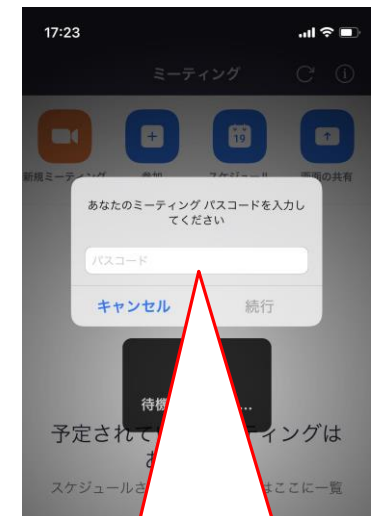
17:23

ミーティング

新規ミーティング
参加
スケジュール
画面の共有
19

あなたのミーティング パスコードを入力してください

パスコード

キャンセル
続行

待機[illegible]...

予定されて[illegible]ティングは
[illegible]

スケジュールさ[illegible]はここに一覧